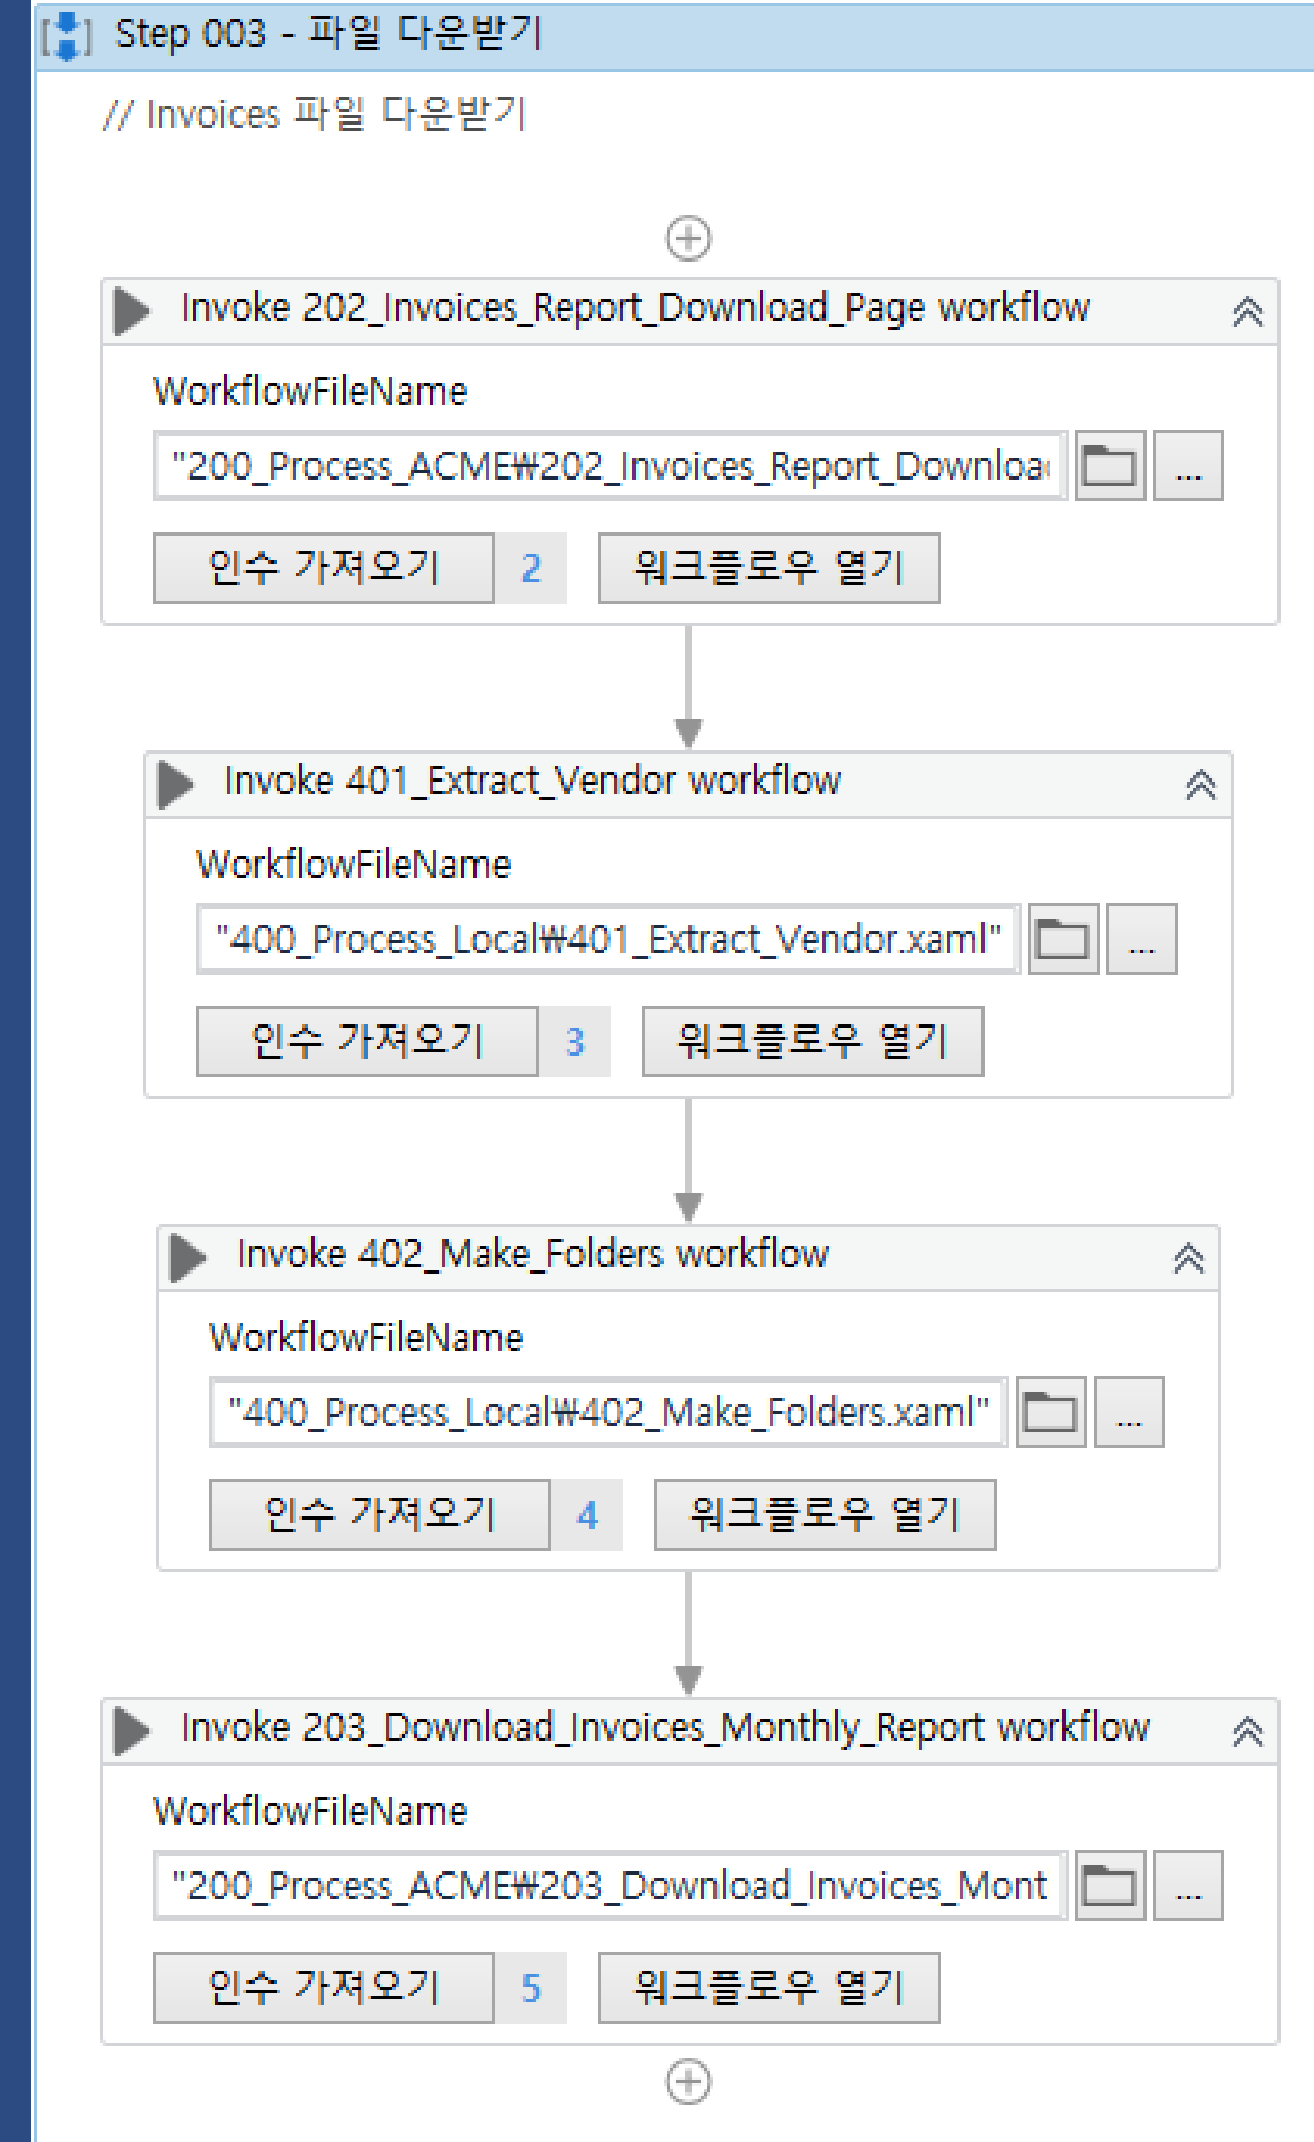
Step 003 - 파일 다운받기

// Invoices 파일 다운받기

Invoke 202_Invoices_Report_Download_Page workflow

WorkflowFileName

"200_Process_ACME₩202_Invoices_Report_Downloa

...

인수 가져오기 2 워크플로우 열기

Invoke 401_Extract_Vendor workflow

WorkflowFileName

"400_Process_Local₩401_Extract_Vendor.xaml"

...

인수 가져오기 3 워크플로우 열기

Invoke 402_Make_Folders workflow

WorkflowFileName

"400_Process_Local₩402_Make_Folders.xaml"

...

인수 가져오기 4 워크플로우 열기

Invoke 203_Download_Invoices_Monthly_Report workflow

WorkflowFileName

"200_Process_ACME₩203_Download_Invoices_Mont

...

인수 가져오기 5 워크플로우 열기